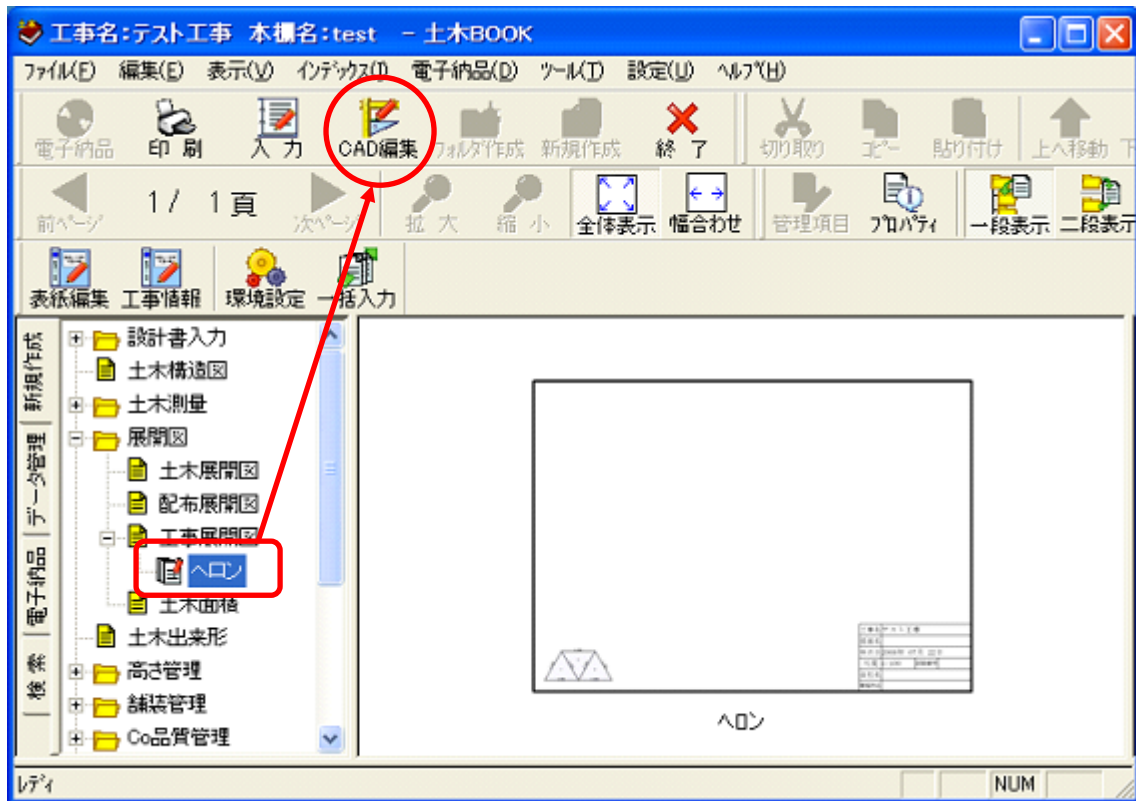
工事名:テスト工事　本棚名:test　- 土木BOOK

ファイル(F)　編集(E)　表示(V)　インデックス(I)　電子納品(D)　ツール(T)　設定(U)　ヘルプ(H)

電子納品　印刷　入力　CAD編集　フォルダ作成　新規作成　終了　切り取り　コピー　貼り付け　上へ移動

前ページ　1/　1頁　次ページ　拡大　縮小　全体表示　幅合わせ　管理項目　プロパティ　一段表示　二段表示

表紙編集　工事情報　環境設定　一括入力

新規作成　データ管理　電子納品　検索

設計書入力
土木構造図
土木測量
展開図
土木展開図
配布展開図
工事展開図
ヘロン
土木面積
土木出来形
高さ管理
舗装管理
Co品質管理

ヘロン

レディ　NUM